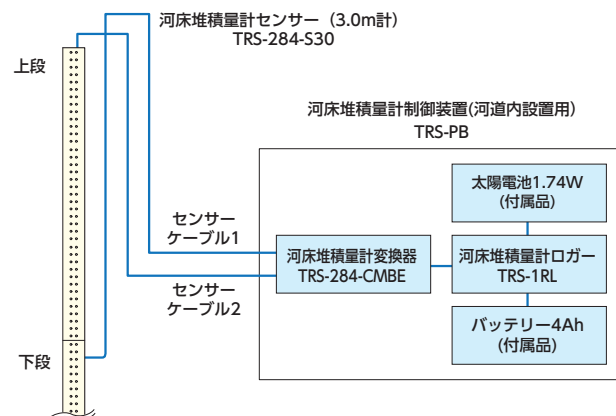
河床堆積量計センサー（3.0m計）
TRS-284-S30

上段

河床堆積量計制御装置(河道内設置用)
TRS-PB

太陽電池1.74W
(付属品)

センサー
ケーブル1

河床堆積量計変換器
TRS-284-CMBE

河床堆積量計ロガー
TRS-1RL

センサー
ケーブル2

バッテリー4Ah
(付属品)

下段